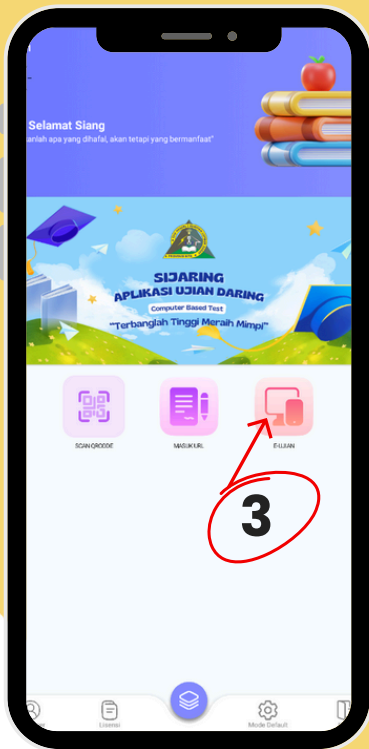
Selamat Siang

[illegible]anlah apa yang dihafal, akan tetapi yang bermanfaat"

SIJARING
APLIKASI UJIAN DARING
Computer Based Test
"Terbanglah Tinggi Meraih Mimpi"

SCAN QRCODE

MASUK URL

E-UJIAN

3

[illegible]y

Lisensi

Mode Default